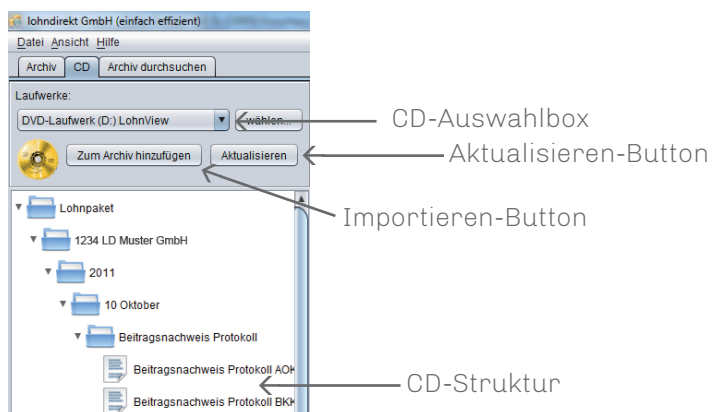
lohndirekt GmbH (einfach effizient)

Datei Ansicht Hilfe

Archiv CD Archiv durchsuchen

Laufwerke:

DVD-Laufwerk (D:) LohnView

wählen...

CD-Auswahlbox

Zum Archiv hinzufügen

Aktualisieren

Aktualisieren-Button

Importieren-Button

Lohnpaket

1234 LD Muster GmbH

2011

10 Oktober

Beitragsnachweis Protokoll

Beitragsnachweis Protokoll AOK

Beitragsnachweis Protokoll BKK

CD-Struktur